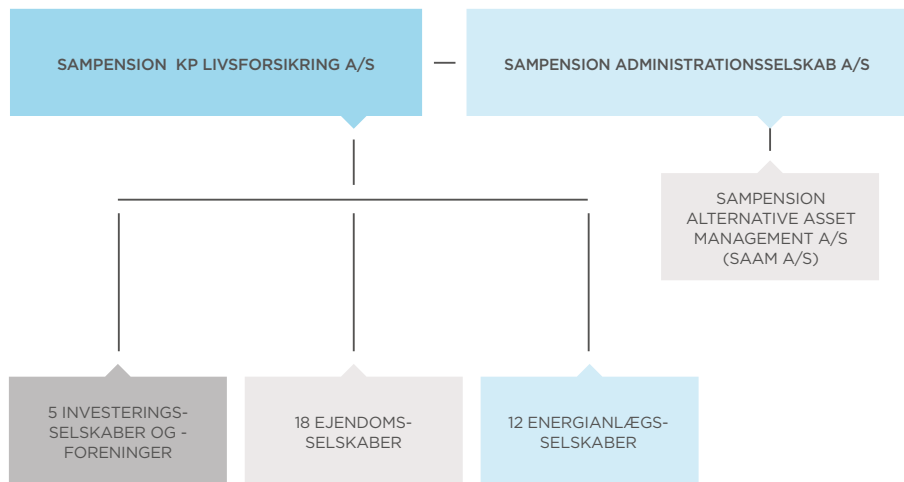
SAMPENSION KP LIVSFORSIKRING A/S

SAMPENSION ADMINISTRATIONSSELSKAB A/S

SAMPENSION ALTERNATIVE ASSET MANAGEMENT A/S (SAAM A/S)

5 INVESTERINGSSELSKABER OG -FORENINGER

18 EJENDOMSSELSKABER

12 ENERGIANLÆGSSELSKABER